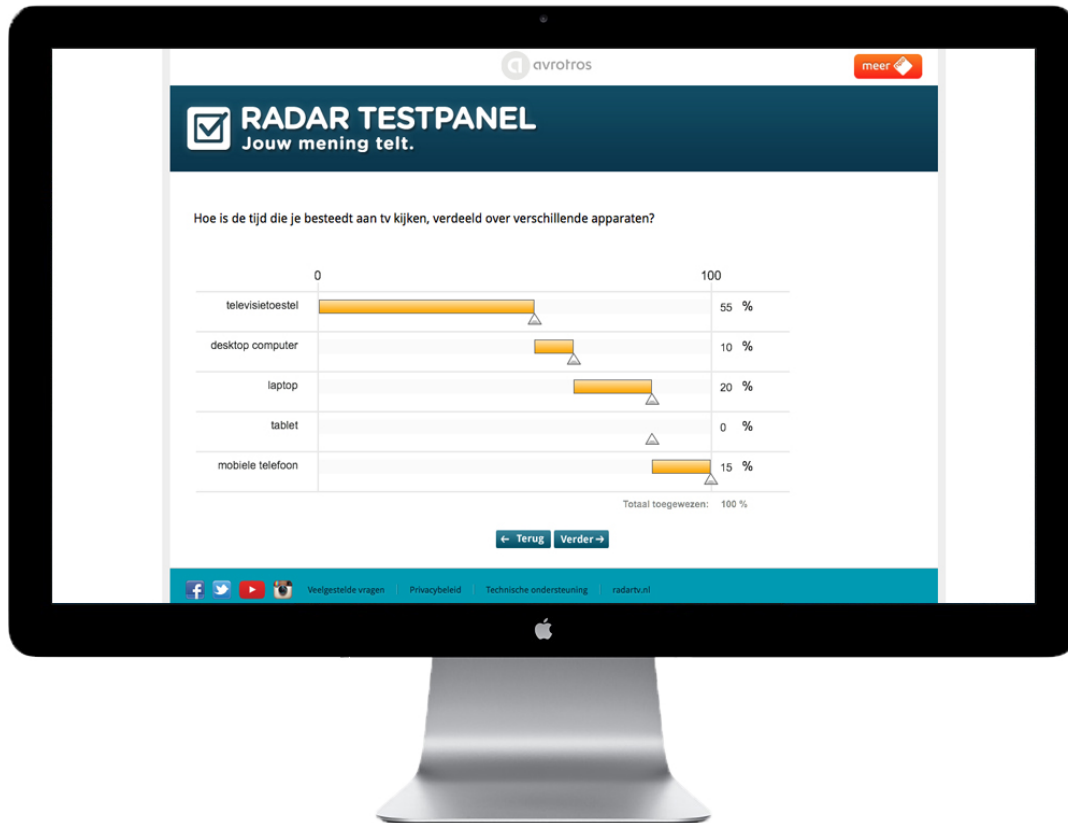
avrotros

meer

RADAR TESTPANEL
Jouw mening telt.

Hoe is de tijd die je besteedt aan tv kijken, verdeeld over verschillende apparaten?

0 100

| | |
|---|---|
| televisietoestel | 55 % |
| desktop computer | 10 % |
| laptop | 20 % |
| tablet | 0 % |
| mobiele telefoon | 15 % |

Totaal toegewezen: 100 %

← Terug Verder →

Veelgestelde vragen | Privacybeleid | Technische ondersteuning | radartv.nl